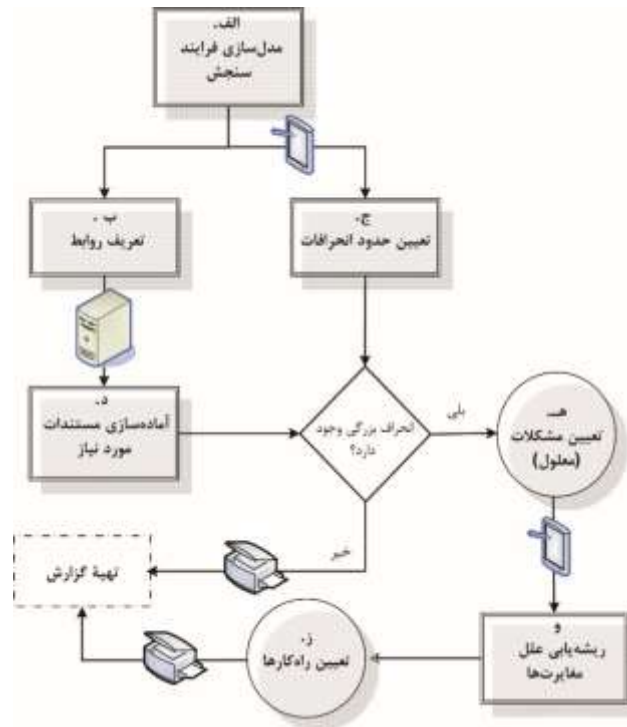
الف.
مدل‌سازی فرایند سنجش

ب .
تعریف روابط

ج.
تعیین حدود انحرافات

د.
آماده‌سازی مستندات مورد نیاز

انحراف بزرگی وجود دارد؟

بلی

هـ.
تعیین مشکلات (معلول)

خیر

تهیهٔ گزارش

ز.
تعیین راهکارها

و
ریشه‌یابی علل مغایرت‌ها